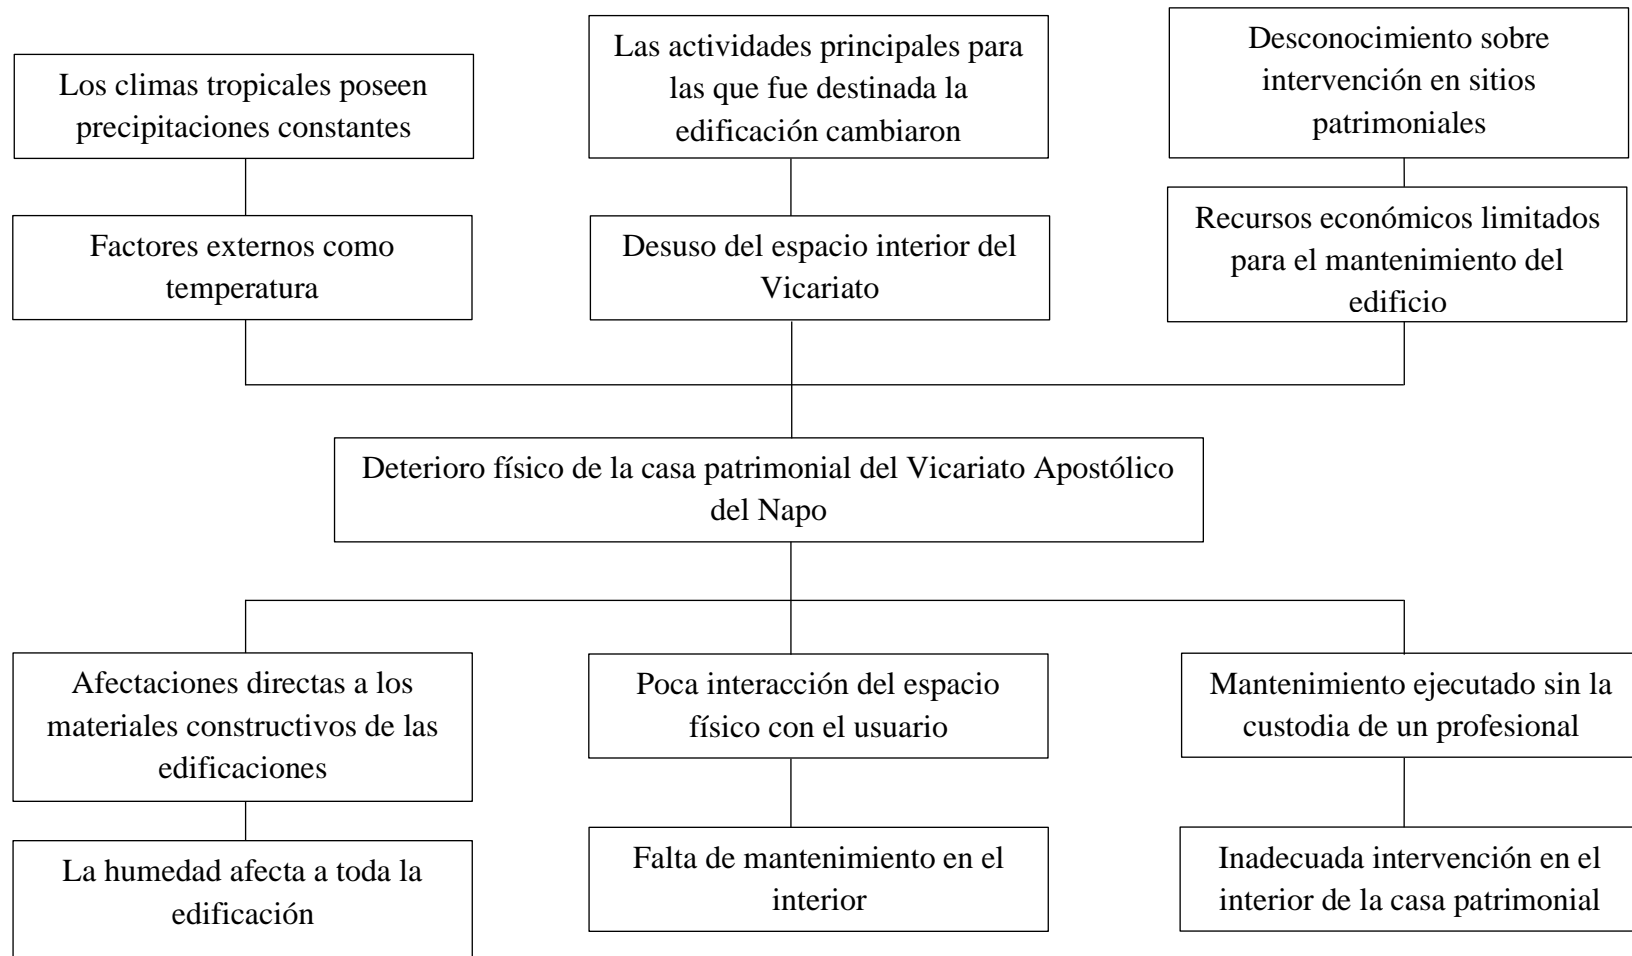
Los climas tropicales poseen precipitaciones constantes

Las actividades principales para las que fue destinada la edificación cambiaron

Desconocimiento sobre intervención en sitios patrimoniales

Factores externos como temperatura

Desuso del espacio interior del Vicariato

Recursos económicos limitados para el mantenimiento del edificio

Deterioro físico de la casa patrimonial del Vicariato Apostólico del Napo

Afectaciones directas a los materiales constructivos de las edificaciones

Poca interacción del espacio físico con el usuario

Mantenimiento ejecutado sin la custodia de un profesional

La humedad afecta a toda la edificación

Falta de mantenimiento en el interior

Inadecuada intervención en el interior de la casa patrimonial